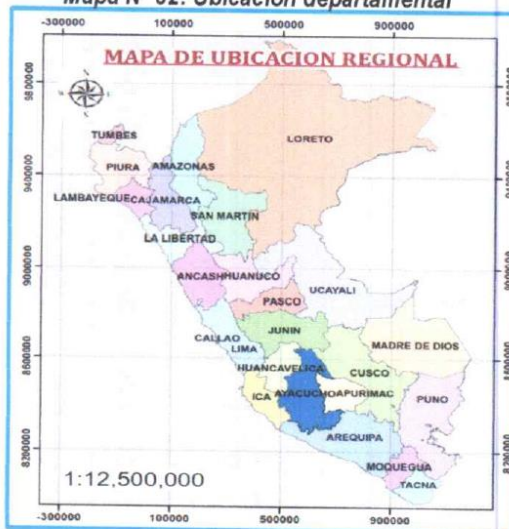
Mapa N° 02: Ubicación departamental

-300000 100000 500000 900000

MAPA DE UBICACION REGIONAL

9800000

9400000

9000000

8600000

8200000

TUMBES
PIURA
AMAZONAS
LORETO
LAMBAYEQUE
CAJAMARCA
SAN MARTIN
LA LIBERTAD
ANCASH
HUANUCO
PASCO
UCAYALI
JUNIN
CALLAO
LIMA
MADRE DE DIOS
HUANCAVELICA
CUSCO
ICA
AYACUCHO
APURIMAC
PUNO
AREQUIPA
MOQUEGUA
TACNA

1:12,500,000

-300000 100000 500000 900000